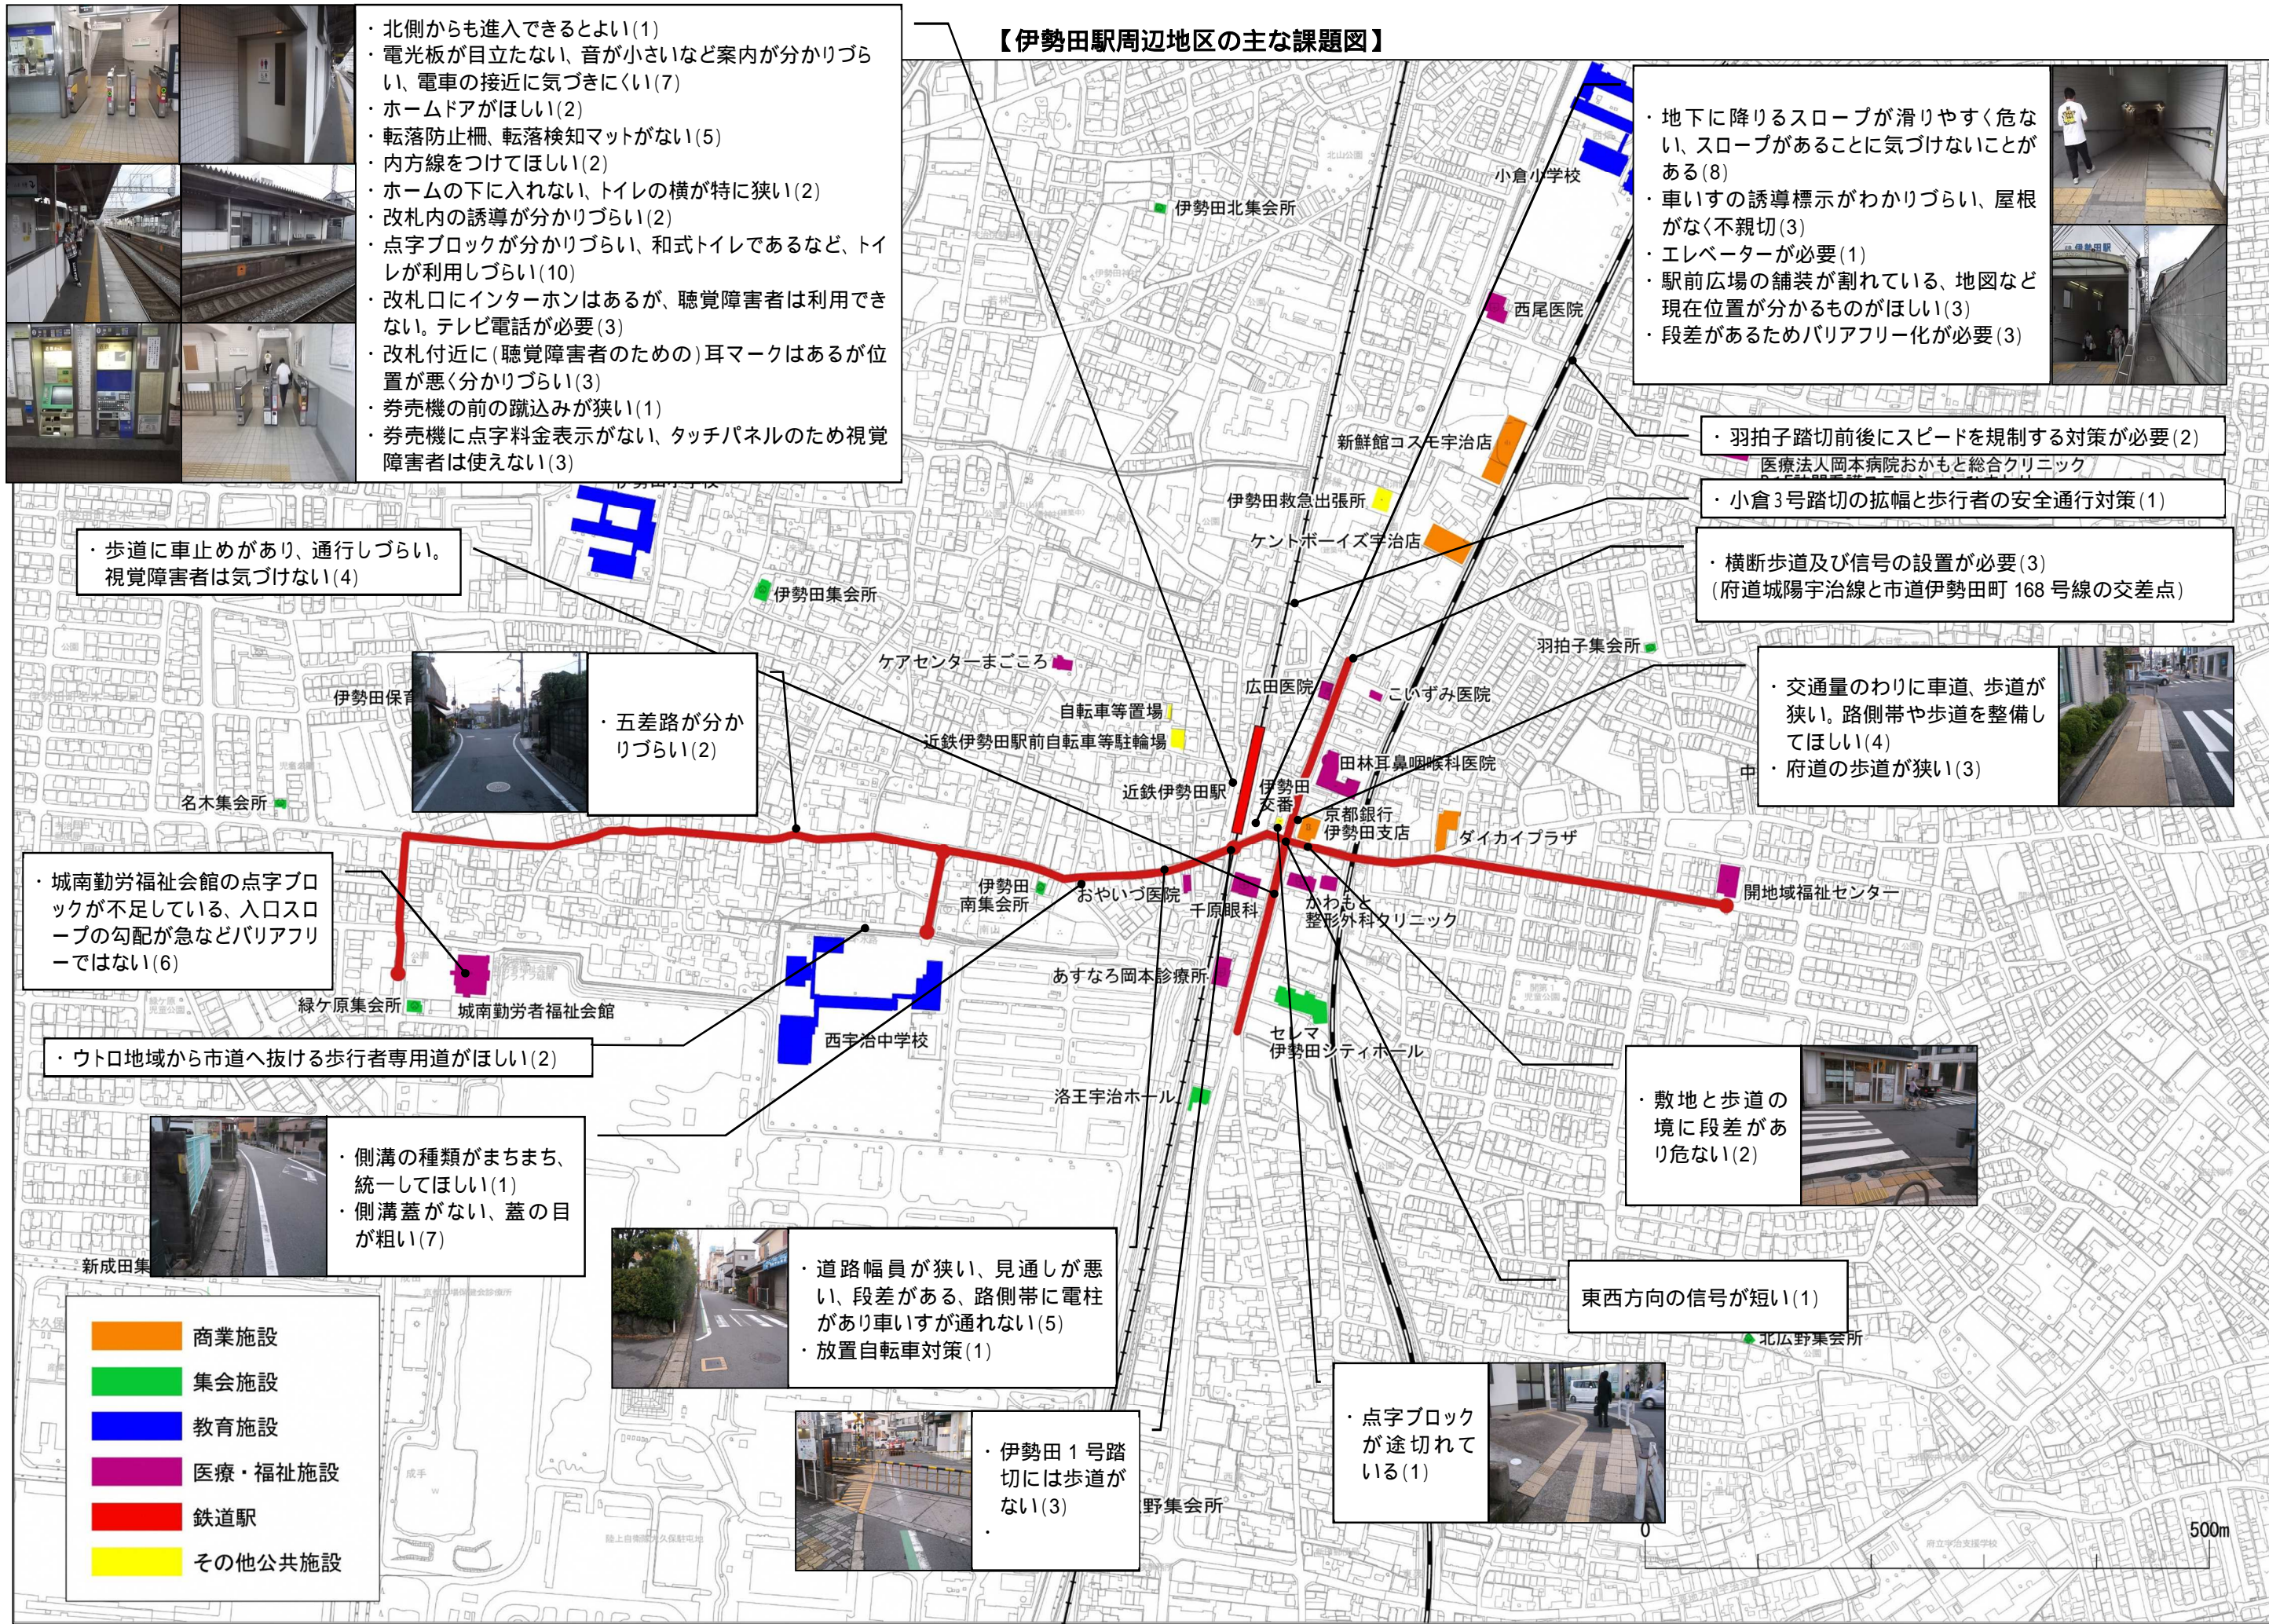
【伊勢田駅周辺地区の主な課題図】

・北側からも進入できるとよい(1)
・電光板が目立たない、音が小さいなど案内が分かりづらい、電車の接近に気づきにくい(7)
・ホームドアがほしい(2)
・転落防止柵、転落検知マットがない(5)
・内方線をつけてほしい(2)
・ホームの下に入れない、トイレの横が特に狭い(2)
・改札内の誘導が分かりづらい(2)
・点字ブロックが分かりづらい、和式トイレであるなど、トイレが利用しづらい(10)
・改札口にインターホンはあるが、聴覚障害者は利用できない。テレビ電話が必要(3)
・改札付近に(聴覚障害者のための)耳マークはあるが位置が悪く分かりづらい(3)
・券売機の前の蹴込みが狭い(1)
・券売機に点字料金表示がない、タッチパネルのため視覚障害者は使えない(3)

・地下に降りるスロープが滑りやすく危ない、スロープがあることに気づけないことがある(8)
・車いすの誘導標示がわかりづらい、屋根がなく不親切(3)
・エレベーターが必要(1)
・駅前広場の舗装が割れている、地図など現在位置が分かるものがほしい(3)
・段差があるためバリアフリー化が必要(3)

小倉小学校
伊勢田北集会所
西尾医院
新鮮館コスモ宇治店
伊勢田救急出張所
ケントボーイズ宇治店
伊勢田小学校
伊勢田集会所
羽拍子集会所
ケアセンターまごころ
自転車等置場
近鉄伊勢田駅前自転車等駐輪場
広田医院
こいずみ医院
田林耳鼻咽喉科医院
近鉄伊勢田駅
伊勢田交番
京都銀行伊勢田支店
ダイカイプラザ
開地域福祉センター
伊勢田保育
名木集会所
伊勢田南集会所
おやいづ医院
千原眼科
かわもと整形外科クリニック
あすなろ岡本診療所
緑ケ原集会所
城南勤労者福祉会館
西宇治中学校
セレマ伊勢田シティホール
洛王宇治ホール
新成田集
北広野集会所
野集会所
医療法人岡本病院おかもと総合クリニック
中

・羽拍子踏切前後にスピードを規制する対策が必要(2)
・小倉3号踏切の拡幅と歩行者の安全通行対策(1)
・横断歩道及び信号の設置が必要(3)
(府道城陽宇治線と市道伊勢田町168号線の交差点)

・歩道に車止めがあり、通行しづらい。視覚障害者は気づけない(4)

・五差路が分かりづらい(2)

・交通量のわりに車道、歩道が狭い、路側帯や歩道を整備してほしい(4)
・府道の歩道が狭い(3)

・城南勤労福祉会館の点字ブロックが不足している、入口スロープの勾配が急などバリアフリーではない(6)

・ウトロ地域から市道へ抜ける歩行者専用道がほしい(2)

・敷地と歩道の境に段差があり危ない(2)

・側溝の種類がまちまち、統一してほしい(1)
・側溝蓋がない、蓋の目が粗い(7)

・道路幅員が狭い、見通しが悪い、段差がある、路側帯に電柱があり車いすが通れない(5)
・放置自転車対策(1)

東西方向の信号が短い(1)

・伊勢田1号踏切には歩道がない(3)
・

・点字ブロックが途切れている(1)

商業施設
集会施設
教育施設
医療・福祉施設
鉄道駅
その他公共施設

0
500m